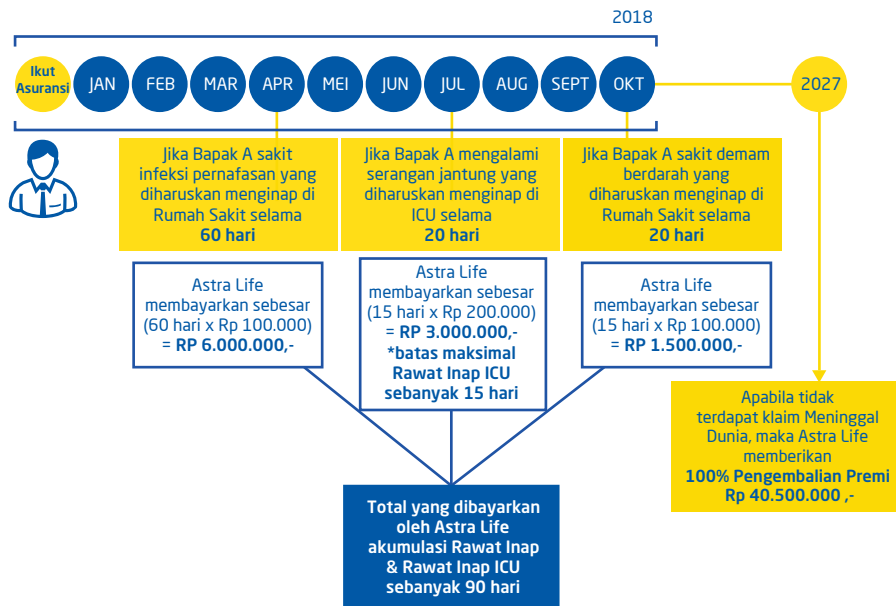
2018

Ikut Asuransi

JAN

FEB

MAR

APR

MEI

JUN

JUL

AUG

SEPT

OKT

2027

Jika Bapak A sakit infeksi pernafasan yang diharuskan menginap di Rumah Sakit selama **60 hari**

Jika Bapak A mengalami serangan jantung yang diharuskan menginap di ICU selama **20 hari**

Jika Bapak A sakit demam berdarah yang diharuskan menginap di Rumah Sakit selama **20 hari**

Astra Life membayarkan sebesar (60 hari x Rp 100.000) = **RP 6.000.000,-**

Astra Life membayarkan sebesar (15 hari x Rp 200.000) = **RP 3.000.000,-** ***batas maksimal Rawat Inap ICU sebanyak 15 hari**

Astra Life membayarkan sebesar (15 hari x Rp 100.000) = **RP 1.500.000,-**

Apabila tidak terdapat klaim Meninggal Dunia, maka Astra Life memberikan **100% Pengembalian Premi Rp 40.500.000 ,-**

**Total yang dibayarkan oleh Astra Life akumulasi Rawat Inap & Rawat Inap ICU sebanyak 90 hari**